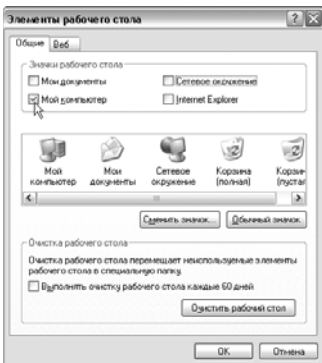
Элементы рабочего стола

Общие | Веб

Значки рабочего стола

Мои документы
Сетевое окружение
Мой компьютер
Internet Explorer

Мой компьютер
Мои документы
Сетевое окружение
Корзина (полная)
Корзина (пустая)

Сменить значок...
Обычный значок

Очистка рабочего стола

Очистка рабочего стола перемещает неиспользуемые элементы рабочего стола в специальную папку.

Выполнять очистку рабочего стола каждые 60 дней

Очистить рабочий стол

OK
Отмена